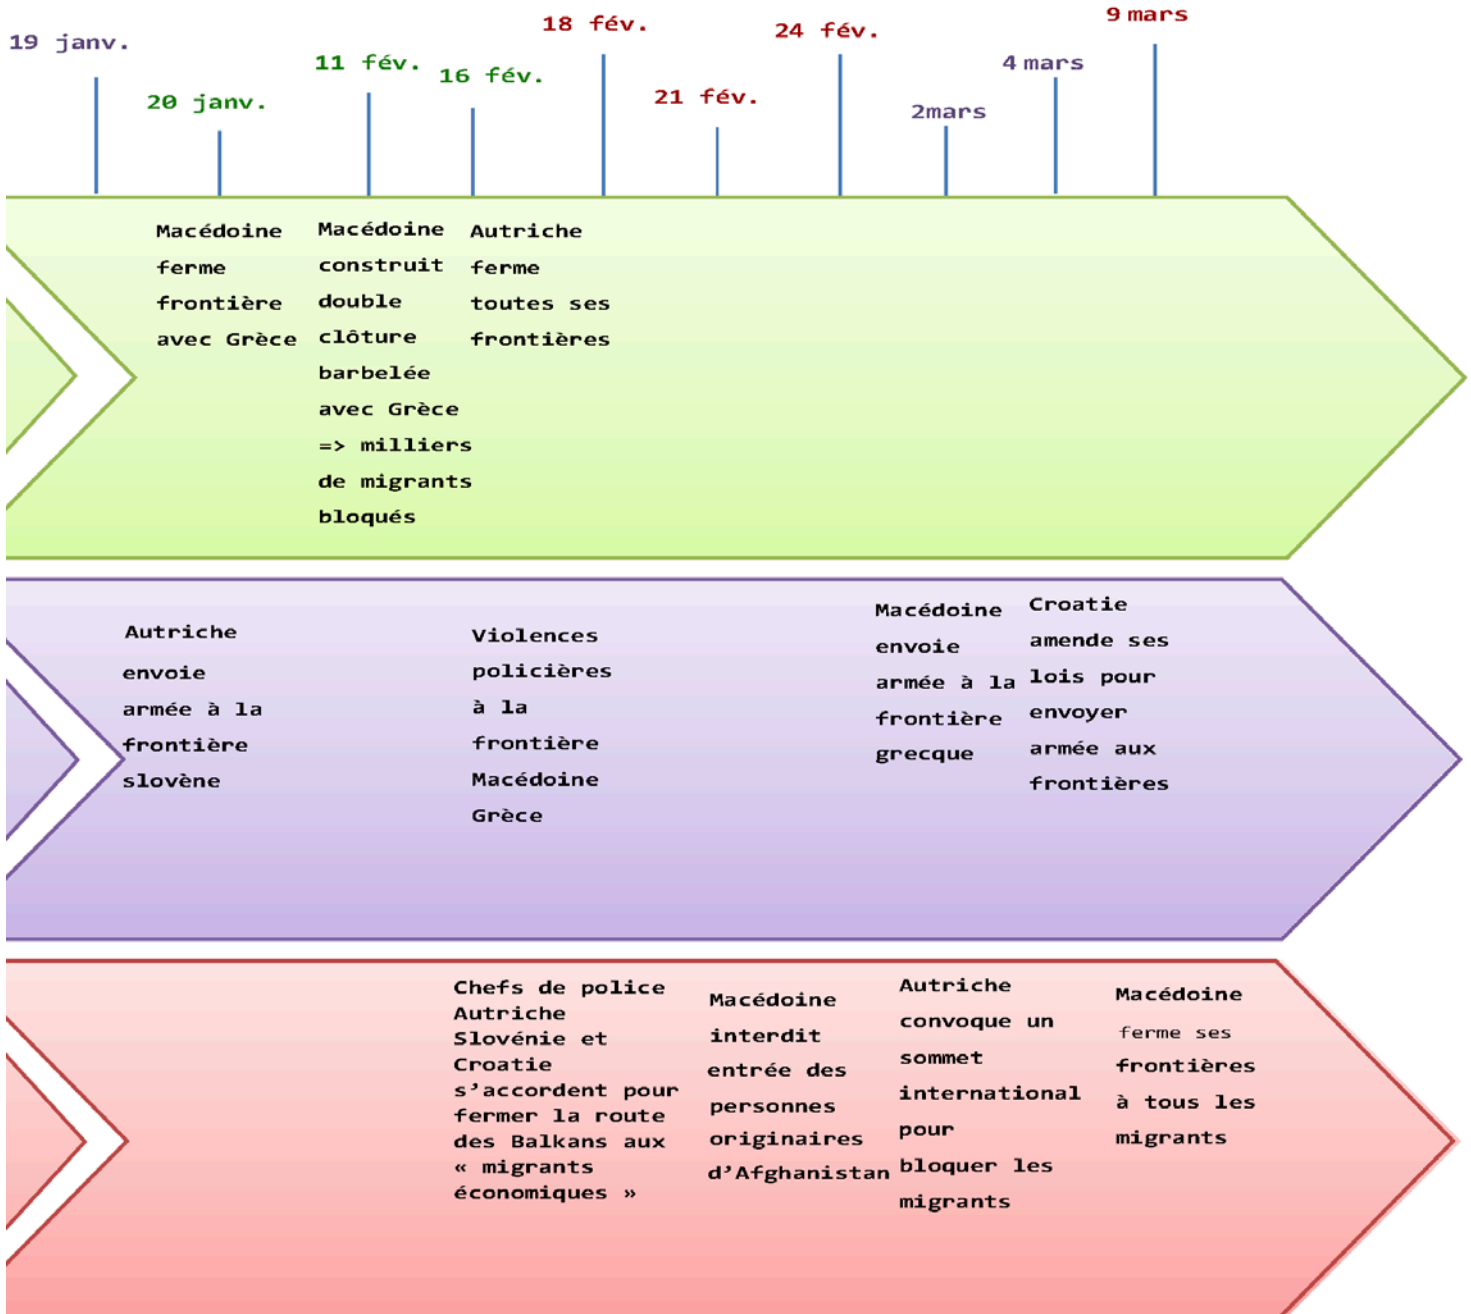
19 janv.

20 janv.

11 fév.

16 fév.

18 fév.

21 fév.

24 fév.

2mars

4 mars

9 mars

Macédoine ferme frontière avec Grèce

Macédoine construit double clôture barbelée avec Grèce => milliers de migrants bloqués

Autriche ferme toutes ses frontières

Autriche envoie armée à la frontière slovène

Violences policières à la frontière Macédoine Grèce

Macédoine envoie armée à la frontière grecque

Croatie amende ses lois pour envoyer armée aux frontières

Chefs de police Autriche Slovénie et Croatie s'accordent pour fermer la route des Balkans aux « migrants économiques »

Macédoine interdit entrée des personnes originaires d'Afghanistan

Autriche convoque un sommet international pour bloquer les migrants

Macédoine ferme ses frontières à tous les migrants